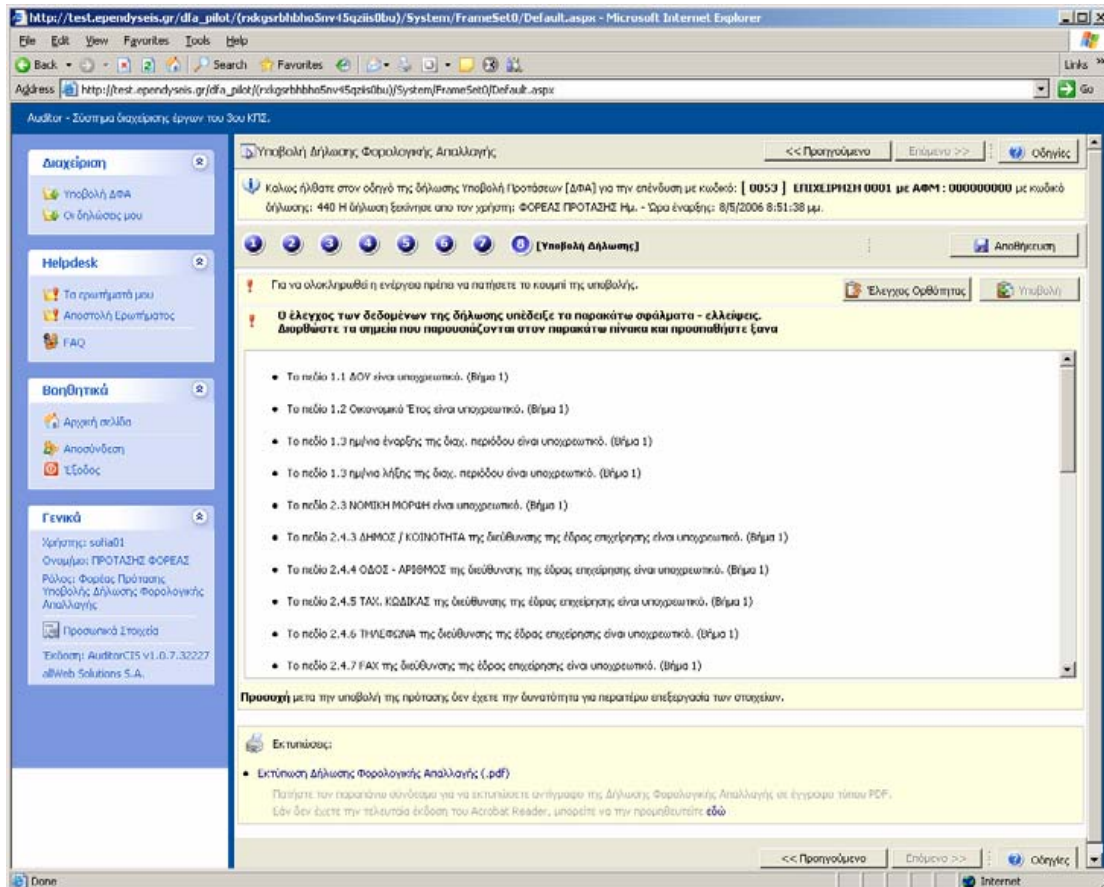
http://test.ependyseis.gr/dfa_pilot/(rxkgsrbhbho5nv45qziis0bu)/System/FrameSet0/Default.aspx - Microsoft Internet Explorer

File Edit View Favorites Tools Help

Back Search Favorites Links

Address http://test.ependyseis.gr/dfa_pilot/(rxkgsrbhbho5nv45qziis0bu)/System/FrameSet0/Default.aspx Go

Auditor - Σύστημα διαχείρισης έργων του 3ου ΚΠΣ.

Διαχείριση
Υποβολή ΔΦΑ
Οι δηλώσεις μου

Helpdesk
Τα ερωτήματά μου
Αποστολή Ερωτήματος
FAQ

Βοηθητικά
Αρχική σελίδα
Αποσύνδεση
Έξοδος

Γενικά
Χρήστης: sofia01
Ονομ/μο: ΠΡΟΤΑΣΗΣ ΦΟΡΕΑΣ
Ρόλος: Φορέας Πρότασης Υποβολής Δήλωσης Φορολογικής Απαλλαγής
Προσωπικά Στοιχεία
Έκδοση: AuditorCIS v1.0.7.32227
allWeb Solutions S.A.

Υποβολή Δήλωσης Φορολογικής Απαλλαγής
<< Προηγούμενο Επόμενο >> Οδηγίες

Καλως ήλθατε στον οδηγό της δήλωσης Υποβολή Προτάσεων [ΔΦΑ] για την επένδυση με κωδικό: [ 0053 ] ΕΠΙΧΕΙΡΗΣΗ 0001 με ΑΦΜ : 000000000 με κωδικό δήλωσης: 440 Η δήλωση ξεκίνησε απο τον χρήστη: ΦΟΡΕΑΣ ΠΡΟΤΑΣΗΣ Ημ. - Ώρα έναρξης: 8/5/2006 8:51:38 μμ.

1 2 3 4 5 6 7 8 [Υποβολή Δήλωσης]
Αποθήκευση

Για να ολοκληρωθεί η ενέργεια πρέπει να πατήσετε το κουμπί της υποβολής.
Έλεγχος Ορθότητας Υποβολή

Ο έλεγχος των δεδομένων της δήλωσης υπέδειξε τα παρακάτω σφάλματα - ελλείψεις. Διορθώστε τα σημεία που παρουσιάζονται στον παρακάτω πίνακα και προσπαθήστε ξανα

• Το πεδίο 1.1 ΔΟΥ είναι υποχρεωτικό. (Βήμα 1)
• Το πεδίο 1.2 Οικονομικό Έτος είναι υποχρεωτικό. (Βήμα 1)
• Το πεδίο 1.3 ημ/νία έναρξης της διαχ. περιόδου είναι υποχρεωτικό. (Βήμα 1)
• Το πεδίο 1.3 ημ/νία λήξης της διαχ. περιόδου είναι υποχρεωτικό. (Βήμα 1)
• Το πεδίο 2.3 ΝΟΜΙΚΗ ΜΟΡΦΗ είναι υποχρεωτικό. (Βήμα 1)
• Το πεδίο 2.4.3 ΔΗΜΟΣ / ΚΟΙΝΟΤΗΤΑ της διεύθυνσης της έδρας επιχείρησης είναι υποχρεωτικό. (Βήμα 1)
• Το πεδίο 2.4.4 ΟΔΟΣ - ΑΡΙΘΜΟΣ της διεύθυνσης της έδρας επιχείρησης είναι υποχρεωτικό. (Βήμα 1)
• Το πεδίο 2.4.5 ΤΑΧ. ΚΩΔΙΚΑΣ της διεύθυνσης της έδρας επιχείρησης είναι υποχρεωτικό. (Βήμα 1)
• Το πεδίο 2.4.6 ΤΗΛΕΦΩΝΑ της διεύθυνσης της έδρας επιχείρησης είναι υποχρεωτικό. (Βήμα 1)
• Το πεδίο 2.4.7 FAX της διεύθυνσης της έδρας επιχείρησης είναι υποχρεωτικό. (Βήμα 1)

Προσοχή μετα την υποβολή της πρότασης δεν έχετε την δυνατότητα για περαιτέρω επεξεργασία των στοιχείων.

Εκτυπώσεις:
• Εκτύπωση Δήλωσης Φορολογικής Απαλλαγής (.pdf)
Πατήστε τον παραπάνω σύνδεσμο για να εκτυπώσετε αντίγραφο της Δήλωσης Φορολογικής Απαλλαγής σε έγγραφο τύπου PDF.
Εάν δεν έχετε την τελευταία έκδοση του Acrobat Reader, μπορείτε να την προμηθευτείτε εδώ

<< Προηγούμενο Επόμενο >> Οδηγίες

Done Internet